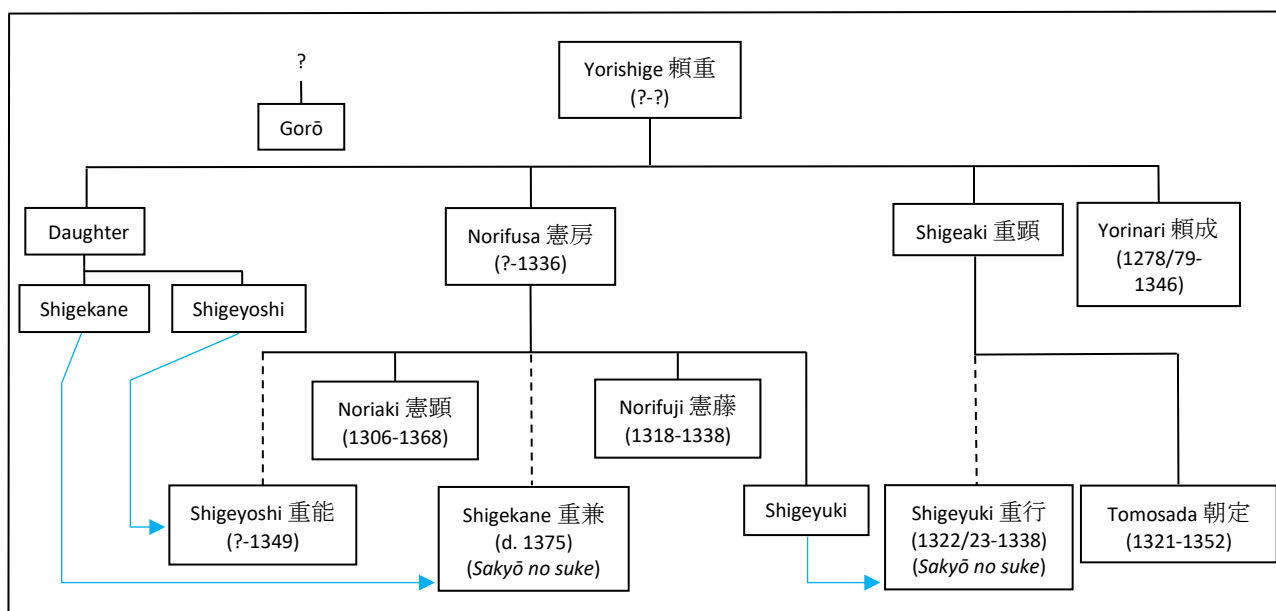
?

Gorō

Yorishige 頼重
(?-?)

Daughter

Shigekane

Shigeyoshi

Norifusa 憲房
(?-1336)

Shigeaki 重顕

Yorinari 頼成
(1278/79-1346)

Noriaki 憲顕
(1306-1368)

Norifuji 憲藤
(1318-1338)

Shigeyoshi 重能
(?-1349)

Shigekane 重兼
(d. 1375)
(*Sakyō no suke*)

Shigeyuki

Shigeyuki 重行
(1322/23-1338)
(*Sakyō no suke*)

Tomosada 朝定
(1321-1352)